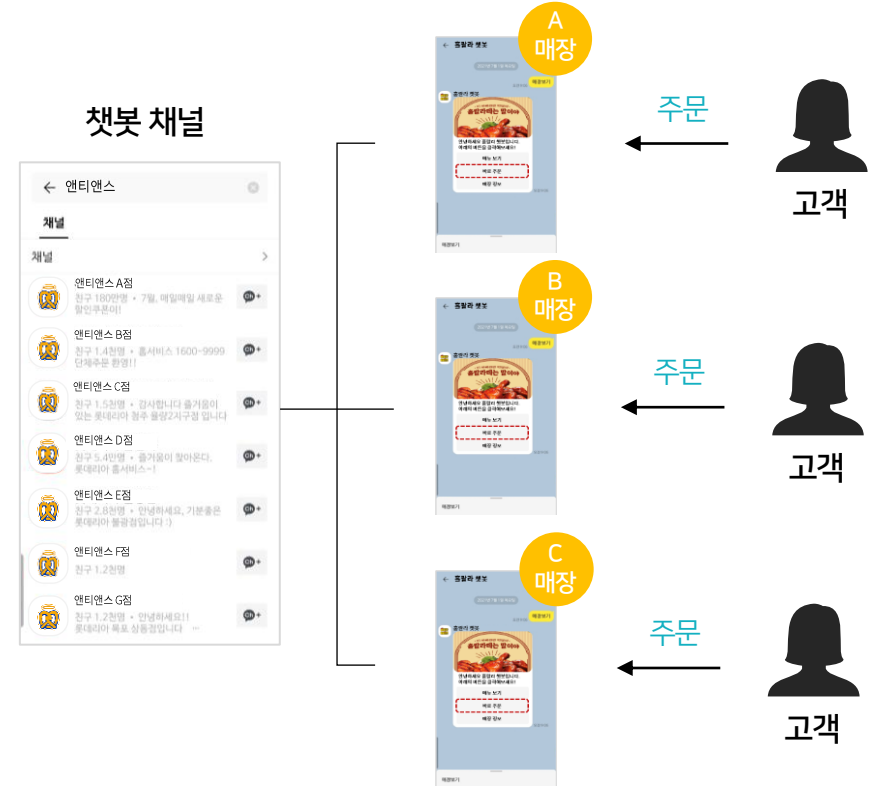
챗봇 채널

앤티앤스

채널

채널

앤티앤스 A점
친구 180만명 • 7월, 매일매일 새로운 할인쿠폰이!

앤티앤스 B점
친구 1.4천명 • 홈서비스 1600-9999 단체주문 환영!!

앤티앤스 C점
친구 1.5천명 • 감사합니다 즐거움이 있는 롯데리아 청주 불당2지구점 입니다

앤티앤스 D점
친구 5.4만명 • 즐거움이 찾아온다. 롯데리아 홈서비스~!

앤티앤스 E점
친구 2.8천명 • 안녕하세요, 기분좋은 롯데리아 불광점입니다 :)

앤티앤스 F점
친구 1.2천명

앤티앤스 G점
친구 1.2천명 • 안녕하세요!! 롯데리아 목포 상동점입니다 ...

A 매장

B 매장

C 매장

주문

고객

주문

고객

주문

고객